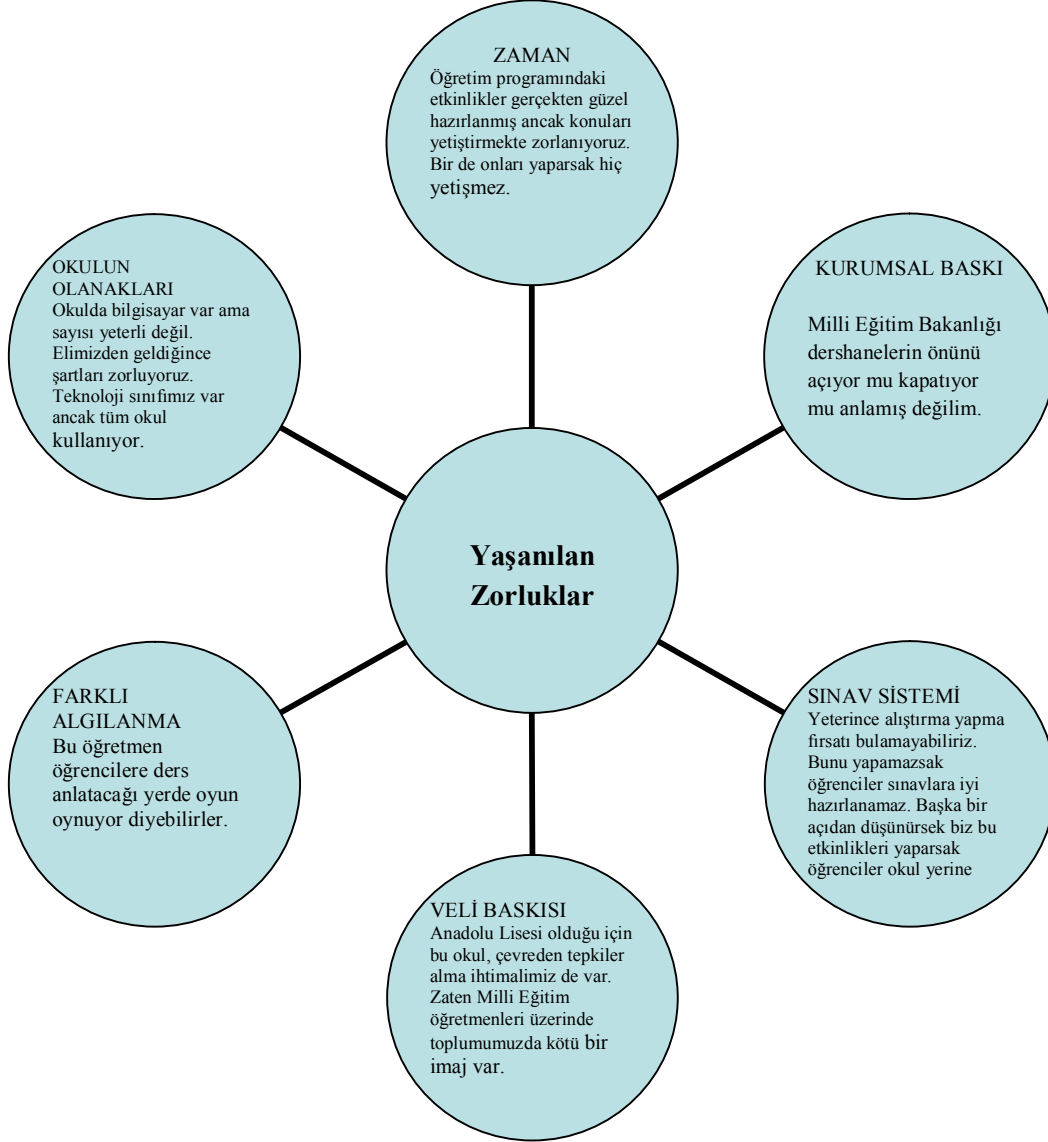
ZAMAN
Öğretim programındaki etkinlikler gerçekten güzel hazırlanmış ancak konuları yetiştirmekte zorlanıyoruz. Bir de onları yaparsak hiç yetişmez.

OKULUN OLANAKLARI
Okulda bilgisayar var ama sayısı yeterli değil. Elimizden geldiğince şartları zorluyoruz. Teknoloji sınıfımız var ancak tüm okul kullanıyor.

KURUMSAL BASKI
Milli Eğitim Bakanlığı dershanelerin önünü açıyor mu kapatıyor mu anlamış değilim.

Yaşanılan Zorluklar

FARKLI ALGILANMA
Bu öğretmen öğrencilere ders anlatacağı yerde oyun oynuyor diyebilirler.

SINAV SİSTEMİ
Yeterince alıştırma yapma fırsatı bulamayabiliriz. Bunu yapamazsak öğrenciler sınavlara iyi hazırlanamaz. Başka bir açıdan düşünürsek biz bu etkinlikleri yaparsak öğrenciler okul yerine

VELİ BASKISI
Anadolu Lisesi olduğu için bu okul, çevreden tepkiler alma ihtimalimiz de var. Zaten Milli Eğitim öğretmenleri üzerinde toplumumuzda kötü bir imaj var.